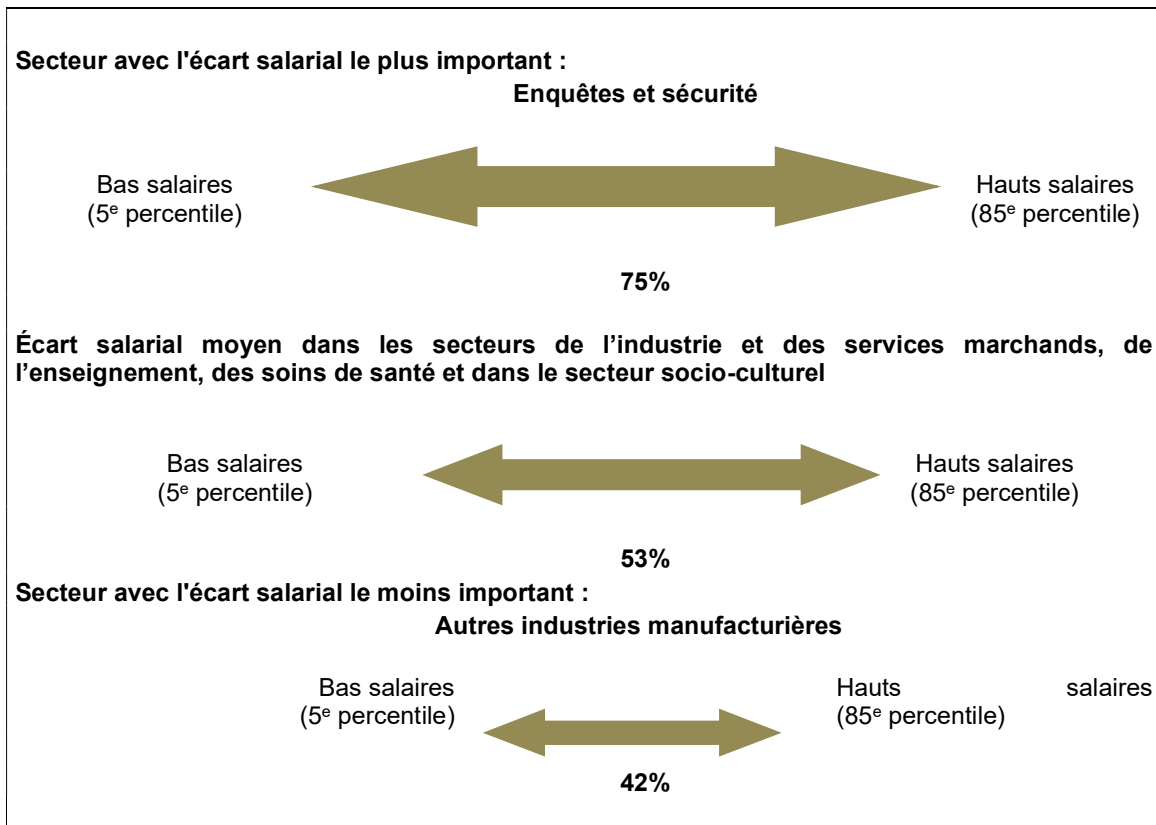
Secteur avec l'écart salarial le plus important :

Enquêtes et sécurité

Bas salaires
(5$^{e}$ percentile)

Hauts salaires
(85$^{e}$ percentile)

75%

Écart salarial moyen dans les secteurs de l’industrie et des services marchands, de l’enseignement, des soins de santé et dans le secteur socio-culturel

Bas salaires
(5$^{e}$ percentile)

Hauts salaires
(85$^{e}$ percentile)

53%

Secteur avec l'écart salarial le moins important :

Autres industries manufacturières

Bas salaires
(5$^{e}$ percentile)

Hauts salaires
(85$^{e}$ percentile)

42%